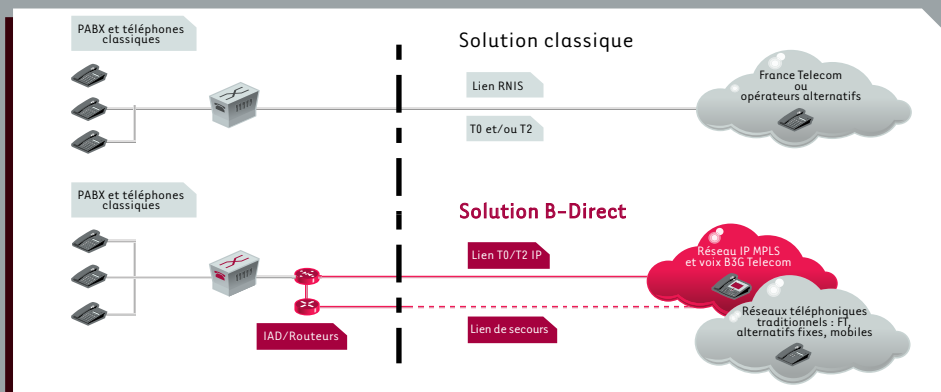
PABX et téléphones classiques

Solution classique

Lien RNIS

France Telecom ou opérateurs alternatifs

T0 et/ou T2

PABX et téléphones classiques

Solution B-Direct

Lien T0/T2 IP

Réseau IP MPLS et voix B3G Telecom

Réseaux téléphoniques traditionnels : FT, alternatifs fixes, mobiles

IAD/Routeurs

Lien de secours